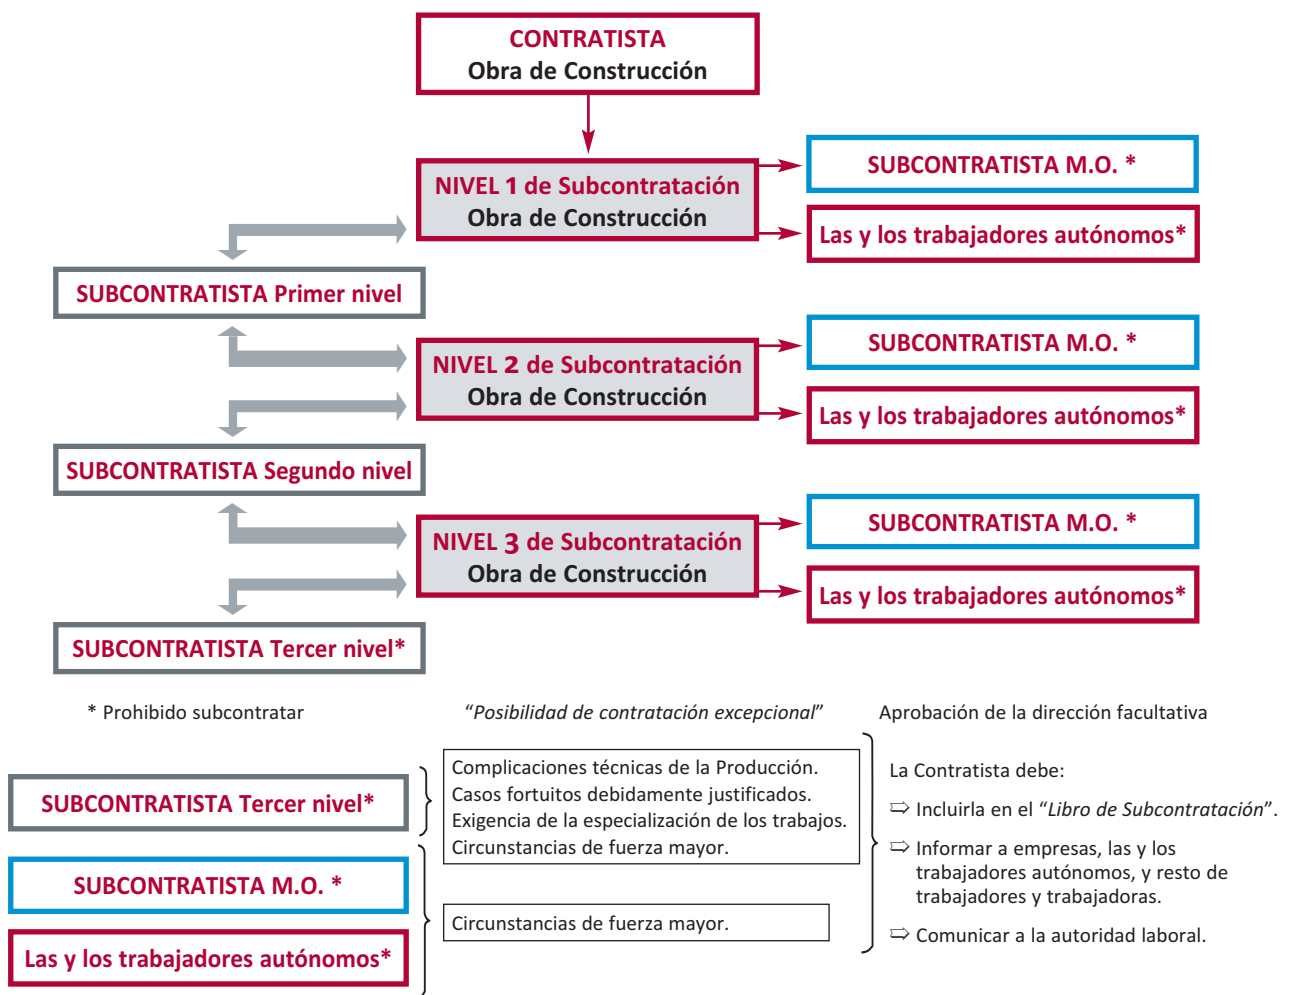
CONTRATISTA
Obra de Construcción

NIVEL 1 de Subcontratación
Obra de Construcción

SUBCONTRATISTA M.O. *

Las y los trabajadores autónomos*

SUBCONTRATISTA Primer nivel

NIVEL 2 de Subcontratación
Obra de Construcción

SUBCONTRATISTA M.O. *

Las y los trabajadores autónomos*

SUBCONTRATISTA Segundo nivel

NIVEL 3 de Subcontratación
Obra de Construcción

SUBCONTRATISTA M.O. *

Las y los trabajadores autónomos*

SUBCONTRATISTA Tercer nivel*

* Prohibido subcontratar

"Posibilidad de contratación excepcional"

Aprobación de la dirección facultativa

SUBCONTRATISTA Tercer nivel*

SUBCONTRATISTA M.O. *

Las y los trabajadores autónomos*

Complicaciones técnicas de la Producción.
Casos fortuitos debidamente justificados.
Exigencia de la especialización de los trabajos.
Circunstancias de fuerza mayor.

Circunstancias de fuerza mayor.

La Contratista debe:

⇨ Incluirla en el "Libro de Subcontratación".

⇨ Informar a empresas, las y los trabajadores autónomos, y resto de trabajadores y trabajadoras.

⇨ Comunicar a la autoridad laboral.